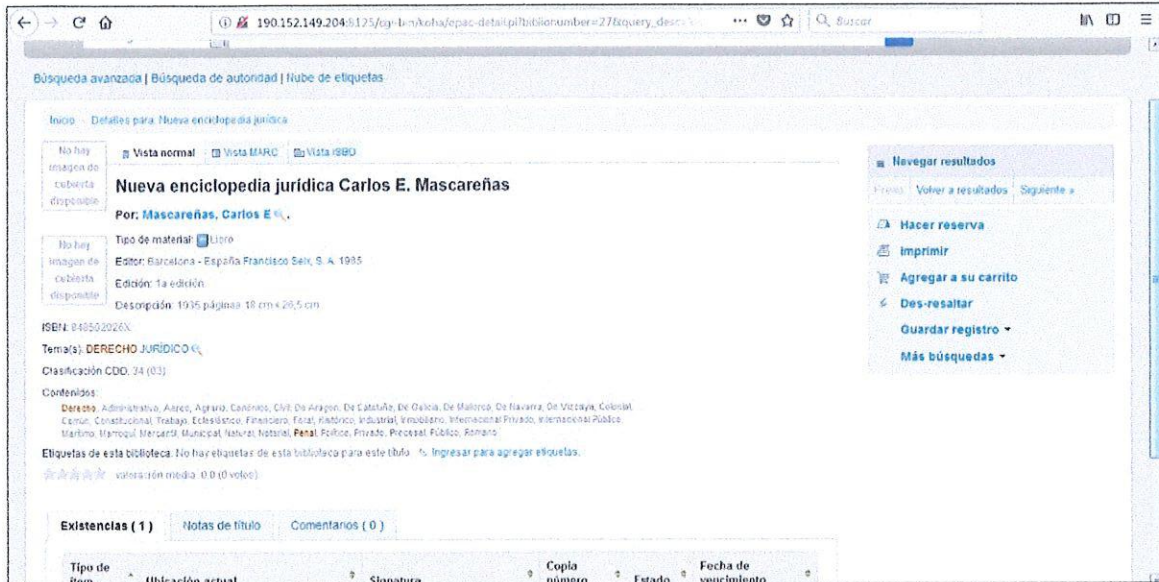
190.152.149.204:8125/cgi-bin/koha/opac-detail.pl?biblionumber=27&query_desc=

Buscar

Búsqueda avanzada | Búsqueda de autoridad | Nube de etiquetas

Inicio › Detalles para: Nueva enciclopedia jurídica

No hay imagen de cubierta disponible

Vista normal | Vista MARC | Vista ISBD

Nueva enciclopedia jurídica Carlos E. Mascareñas

Por: Mascareñas, Carlos E.

No hay imagen de cubierta disponible

Tipo de material: Libro

Editor: Barcelona - España Francisco Seix, S. A. 1985

Edición: 1a edición

Descripción: 1935 páginas 18 cm x 26,5 cm

ISBN: 848502026X

Tema(s): DERECHO JURÍDICO

Clasificación CDD: 34 (03)

Contenidos:
Derecho, Administrativo, Aereo, Agrario, Canónico, Civil, De Aragon, De Cataluña, De Galicia, De Mallorca, De Navarra, De Vizcaya, Colonial, Comun, Constitucional, Trabajo, Eclesiástico, Financiero, Foral, Histórico, Industrial, Inmobiliario, Internacional Privado, Internacional Público, Marítimo, Marroquí, Mercantil, Municipal, Natural, Notarial, Penal, Político, Privado, Procesal, Público, Romano

Etiquetas de esta biblioteca: No hay etiquetas de esta biblioteca para este título. Ingresar para agregar etiquetas.

valoración media: 0.0 (0 votos)

Navegar resultados
Previo | Volver a resultados | Siguiente »

Hacer reserva
Imprimir
Agregar a su carrito
Des-resaltar
Guardar registro
Más búsquedas

Existencias ( 1 ) | Notas de título | Comentarios ( 0 )

| Tipo de ítem | Ubicación actual | Signatura | Copia número | Estado | Fecha de vencimiento |